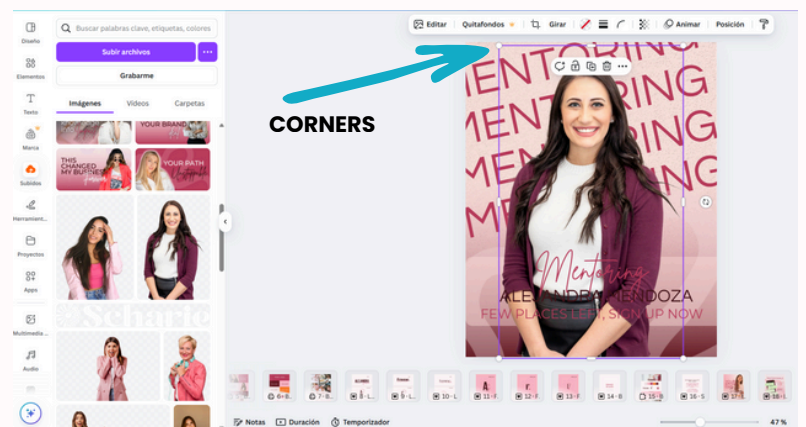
Diseño
Elementos
Texto
Marca
Subidos
Herramient...
Proyectos
Apps
Multimedia ...
Audio

Buscar palabras clave, etiquetas, colores
Subir archivos
Grabarme
Imágenes
Vídeos
Carpetas

YOUR BRAND
THIS CHANGED MY BUSINESS
YOUR PATH

Editar
Quitafondos
Girar
Animar
Posición

CORNERS

MENTORING
MENTORING
MENTORING
MENTORING

Mentoring
ALEJANDRA MENDOZA
FEW PLACES LEFT, SIGN UP NOW

6-8
7-8
8-L
10-L
11-F
12-F
13-F
14-B
15-N
16-S
17
18-L

Notas
Duración
Temporizador
47 %